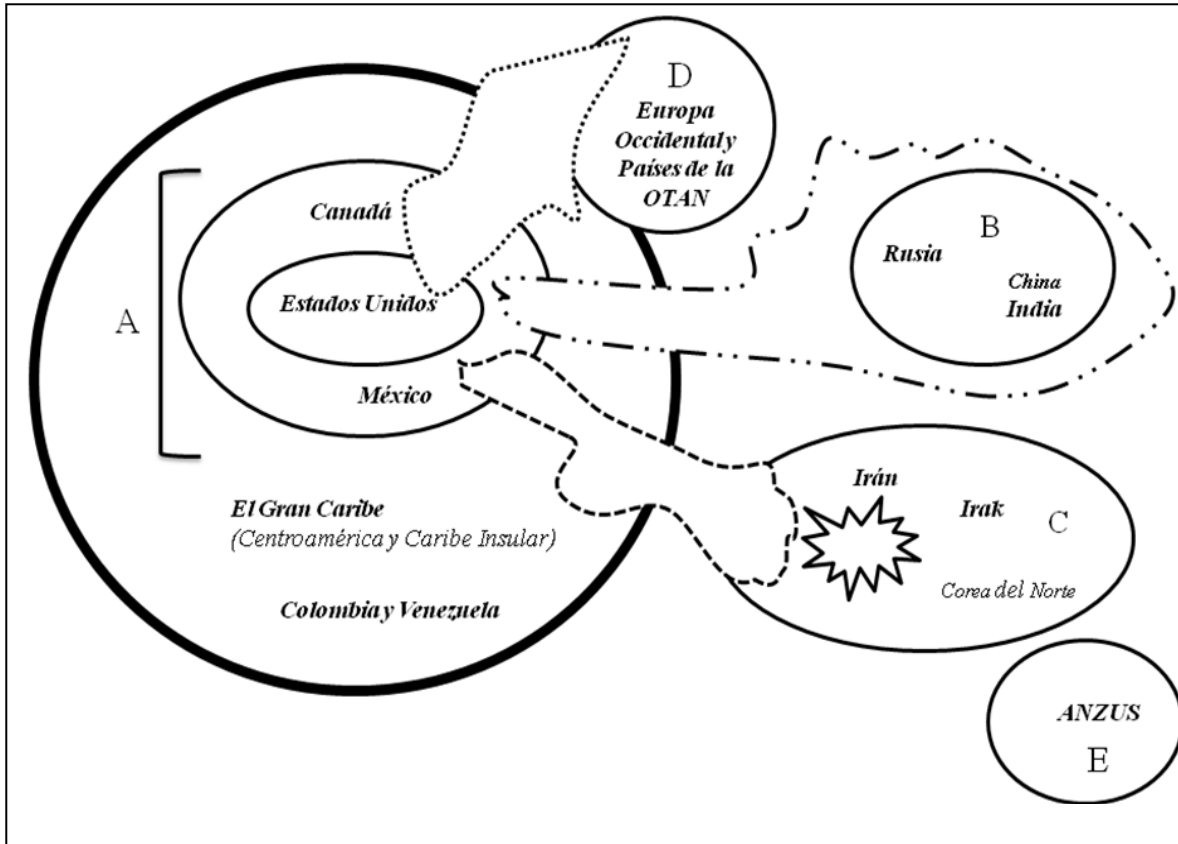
D
Europa Occidental y Países de la OTAN

Canadá

Estados Unidos

A

México

B
Rusia
China
India

Irán
Irak
C
Corea del Norte

El Gran Caribe
(Centroamérica y Caribe Insular)

Colombia y Venezuela

ANZUS
E